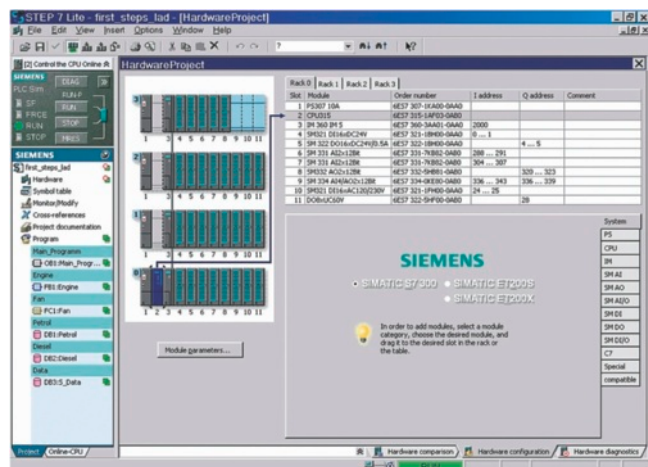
STEP 7 Lite - first_steps_lad - [HardwareProject]

File Edit View Insert Options Window Help

[2] Control the CPU Online

SIEMENS PLC Sim

DIAG

SF

FRCE

RUN

STOP

RUN-P

RUN

STOP

MRES

SIEMENS

first_steps_lad

Hardware

Symbol table

Monitor/Modify

Cross-references

Project documentation

Program

Main_Programm

OB1:Main_Progr...

Engine

FB1:Engine

Fan

FC1:Fan

Petrol

DB1:Petrol

Diesel

DB2:Diesel

Data

DB3:S_Data

Project Online-CPU

HardwareProject

3
1 3 4 5 6 7 8 9 10 11

2
1 3 4 5 6 7 8 9 10 11

1
1 3 4 5 6 7 8 9 10 11

0
1 2 3 4 5 6 7 8 9 10 11

Module parameters...

Rack 0 | Rack 1 | Rack 2 | Rack 3

| Slot | Module | Order number | I address | Q address | Comment |
|---|---|---|---|---|---|
| 1 | PS307 10A | 6ES7 307-1KA00-0AA0 | | | |
| 2 | CPU315 | 6ES7 315-1AF03-0AB0 | | | |
| 3 | IM 360 IM S | 6ES7 360-3AA01-0AA0 | 2000 | | |
| 4 | SM321 DI16xDC24V | 6ES7 321-1BH00-0AA0 | 0 ... 1 | | |
| 5 | SM 322 DO16xDC24V/0.5A | 6ES7 322-1BH00-0AA0 | | 4 ... 5 | |
| 6 | SM 331 AI2x12Bit | 6ES7 331-7KB02-0AB0 | 288 ... 291 | | |
| 7 | SM 331 AI2x12Bit | 6ES7 331-7KB02-0AB0 | 304 ... 307 | | |
| 8 | SM332 AO2x12Bit | 6ES7 332-5HB01-0AB0 | | 320 ... 323 | |
| 9 | SM 334 AI4/AO2x12Bit | 6ES7 334-0KE00-0AB0 | 336 ... 343 | 336 ... 339 | |
| 10 | SM321 DI16xAC120/230V | 6ES7 321-1FH00-0AA0 | 24 ... 25 | | |
| 11 | DO8xUC60V | 6ES7 322-5HF00-0AB0 | | 28 | |

SIEMENS

SIMATIC S7-300 SIMATIC ET200S
SIMATIC ET200X

In order to add modules, select a module category, choose the desired module, and drag it to the desired slot in the rack or the table.

System
PS
CPU
IM
SM AI
SM AO
SM AI/O
SM DI
SM DO
SM DI/O
C7
Special
compatible

Hardware comparison | Hardware configuration | Hardware diagnostics